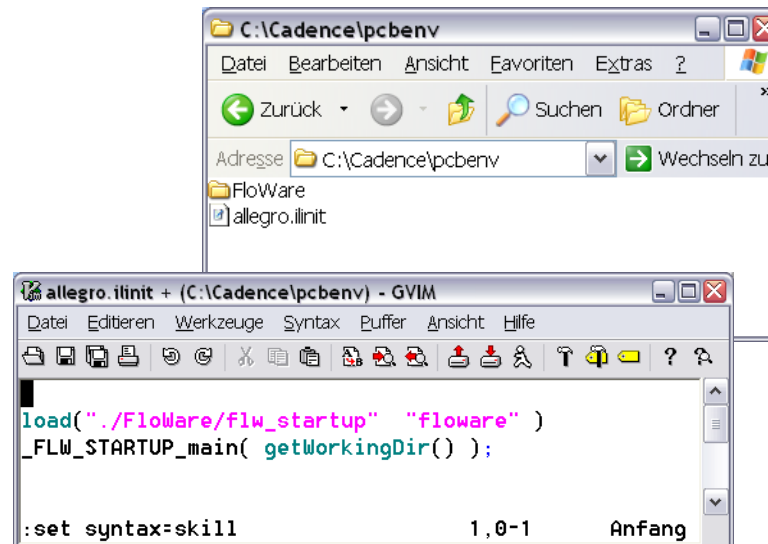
C:\Cadence\pcbenv

Datei Bearbeiten Ansicht Favoriten Extras ?

Zurück Suchen Ordner

Adresse C:\Cadence\pcbenv Wechseln zu

FloWare
allegro.ilinit

allegro.ilinit + (C:\Cadence\pcbenv) - GVIM

Datei Editieren Werkzeuge Syntax Puffer Ansicht Hilfe

load("./FloWare/flw_startup" "floware" )
_FLW_STARTUP_main( getWorkingDir() );

:set syntax=skill 1,0-1 Anfang